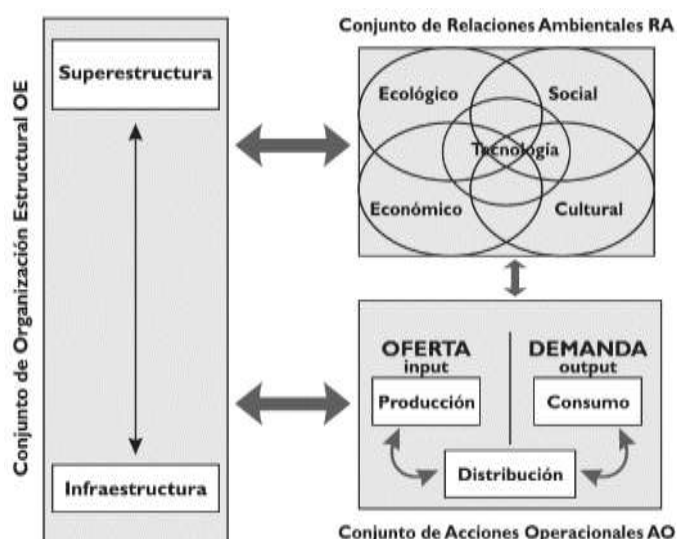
Conjunto de Organización Estructural OE

Superestructura

Infraestructura

Conjunto de Relaciones Ambientales RA

Ecológico

Social

Tecnología

Económico

Cultural

OFERTA
input

DEMANDA
output

Producción

Consumo

Distribución

Conjunto de Acciones Operacionales AO